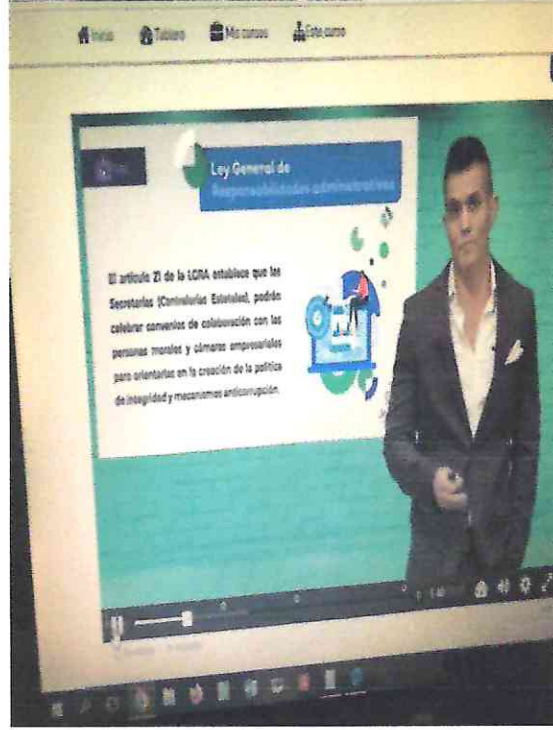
Inicio Tablero Mis cursos Este curso

Ley General de Responsabilidades administrativas

El artículo 21 de la LGRA establece que las Secretarías (Contralorías Estatales), podrán celebrar convenios de colaboración con las personas morales y cámaras empresariales para orientarlas en la creación de la política de integridad y mecanismos anticorrupción.